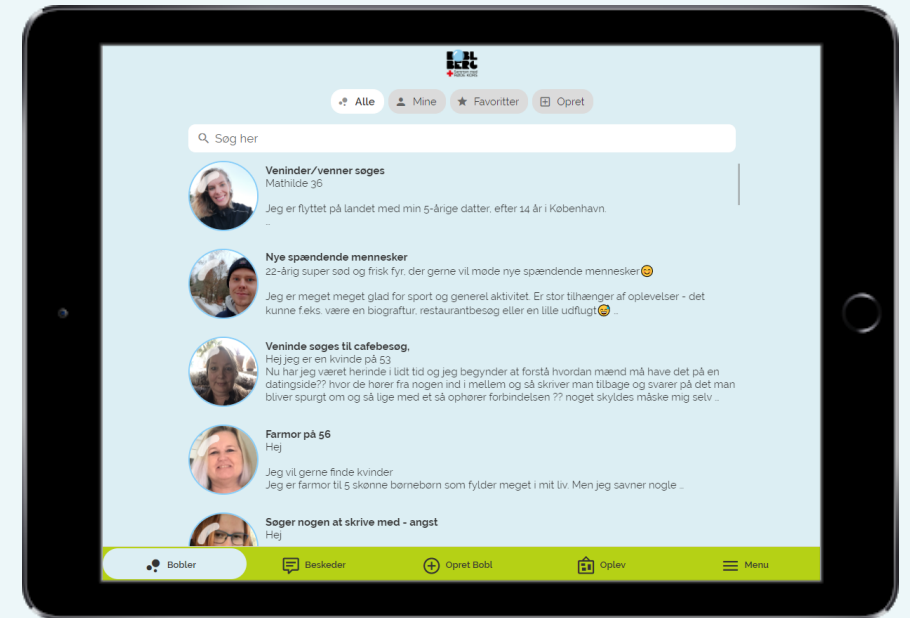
BOBL BERG

Alle Mine Favoritter Opret

Søg her

Veninder/venner søges
Mathilde 36

Jeg er flyttet på landet med min 5-årige datter, efter 14 år i København.
..

Nye spændende mennesker
22-årig super sød og frisk fyr, der gerne vil møde nye spændende mennesker😊

Jeg er meget meget glad for sport og generel aktivitet. Er stor tilhænger af oplevelser - det kunne f.eks. være en biografture, restaurantbesøg eller en lille udflugt😅 ..

Veninde søges til cafebesøg,
Hej jeg er en kvinde på 53
Nu har jeg været herinde i lidt tid og jeg begynder at forstå hvordan mænd må have det på en datingside?? hvor de hører fra nogen ind i mellem og så skriver man tilbage og svarer på det man bliver spurgt om og så lige med et så ophører forbindelsen ?? noget skyldes måske mig selv ..

Farmor på 56
Hej

Jeg vil gerne finde kvinder
Jeg er farmor til 5 skønne børnebørn som fylder meget i mit liv. Men jeg savner nogle ..

Søger nogen at skrive med - angst
Hej

Bobler Beskeder Opret Bobl Oplev Menu